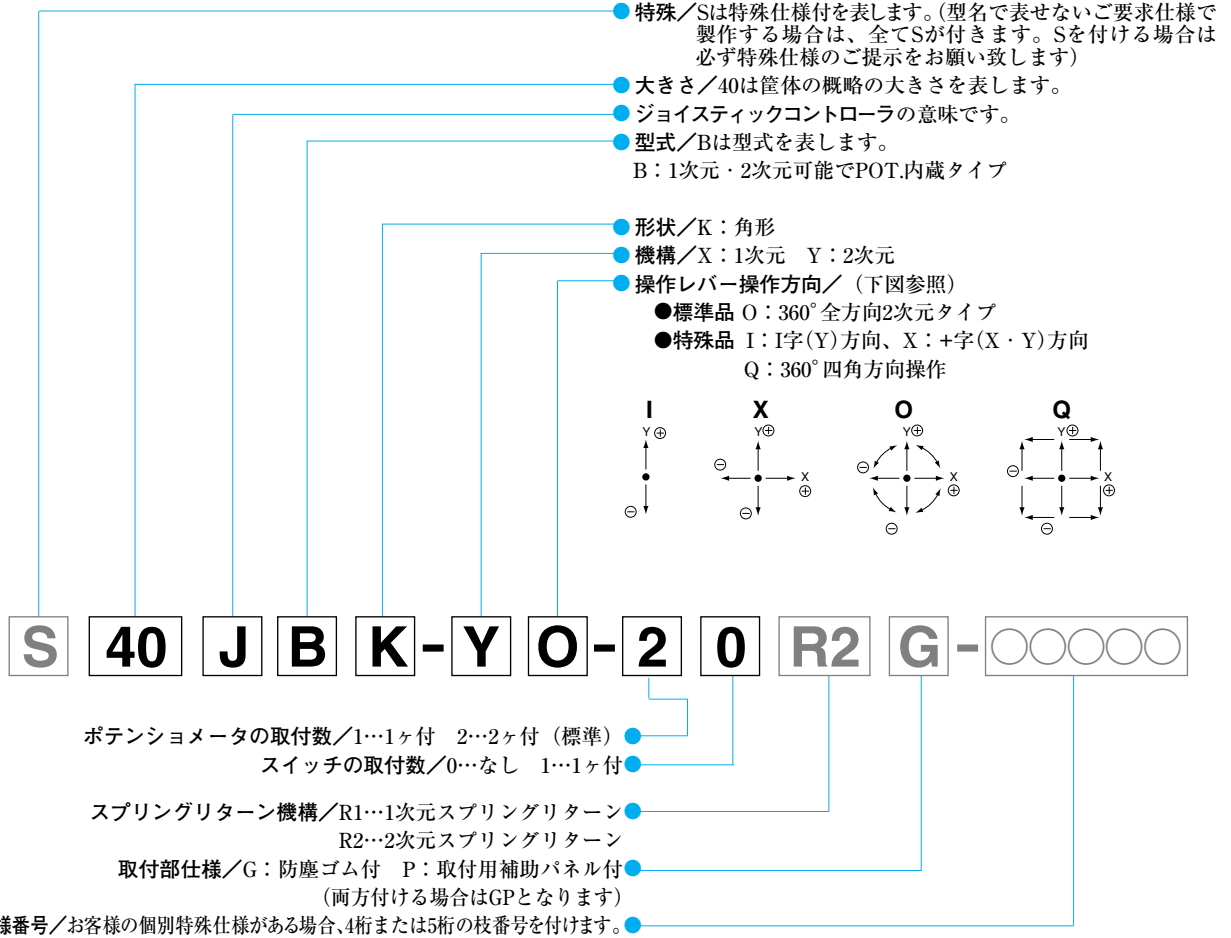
特殊／Sは特殊仕様付を表します。(型名で表せないご要求仕様で製作する場合は、全てSが付きます。Sを付ける場合は必ず特殊仕様のご提示をお願い致します)

大きさ／40は筐体の概略の大きさを表します。

ジョイスティックコントローラの意味です。

型式／Bは型式を表します。
B：1次元・2次元可能でPOT.内蔵タイプ

形状／K：角形

機構／X：1次元　Y：2次元

操作レバー操作方向／（下図参照）
●標準品 O：360°全方向2次元タイプ
●特殊品 I：I字(Y)方向、X：+字(X・Y)方向
Q：360°四角方向操作

I
Y⊕
⊖

X
Y⊕
⊖
X
⊕
⊖

O
Y⊕
⊖
X
⊕
⊖

Q
Y⊕
⊖
X
⊕
⊖

S 40 J B K - Y O - 2 0 R2 G - ○○○○○

ポテンショメータの取付数／1…1ヶ付　2…2ヶ付（標準）

スイッチの取付数／0…なし　1…1ヶ付

スプリングリターン機構／R1…1次元スプリングリターン
R2…2次元スプリングリターン

取付部仕様／G：防塵ゴム付　P：取付用補助パネル付
（両方付ける場合はGPとなります）

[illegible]様番号／お客様の個別特殊仕様がある場合､4桁または5桁の枝番号を付けます。